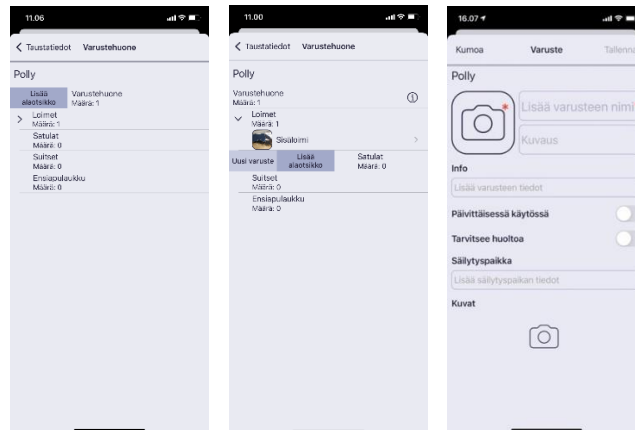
11.06

< Taustatiedot Varustehuone

Polly

Lisää alaotsikko

Varustehuone
Määrä: 1

Loimet
Määrä: 1

Satulat
Määrä: 0

Suitset
Määrä: 0

Ensiapulaukku
Määrä: 0

11.00

< Taustatiedot Varustehuone

Polly

Varustehuone
Määrä: 1

Loimet
Määrä: 1

Sisäloimi

Uusi varuste

Lisää alaotsikko

Satulat
Määrä: 0

Suitset
Määrä: 0

Ensiapulaukku
Määrä: 0

16.07

Kumoa Varuste Tallenna

Polly

Lisää varusteen nimi

Kuvaus

Info

Lisää varusteen tiedot

Päivittäisessä käytössä

Tarvitsee huoltoa

Säilytyspaikka

Lisää säilytyspaikan tiedot

Kuvat